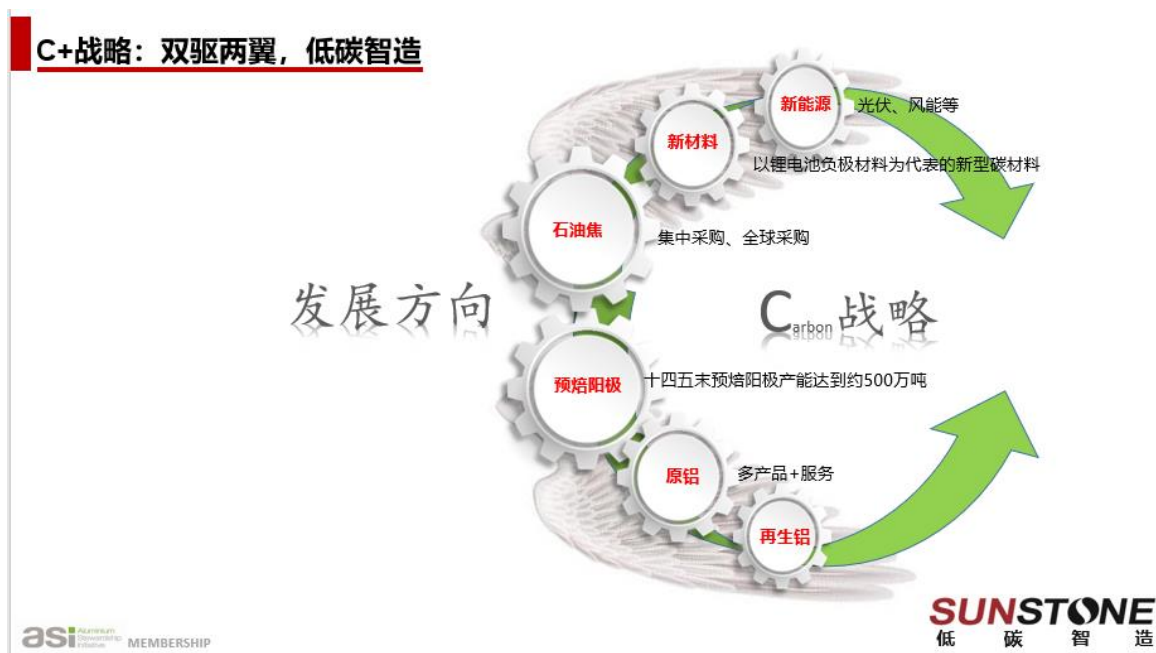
C+战略：双驱两翼，低碳智造

新能源 光伏、风能等

新材料 以锂电池负极材料为代表的新型碳材料

石油焦 集中采购、全球采购

发展方向

Carbon 战略

预焙阳极 十四五末预焙阳极产能达到约500万吨

原铝 多产品+服务

再生铝

asi Aluminium Stewardship Initiative MEMBERSHIP

SUNSTONE 低 碳 智 造